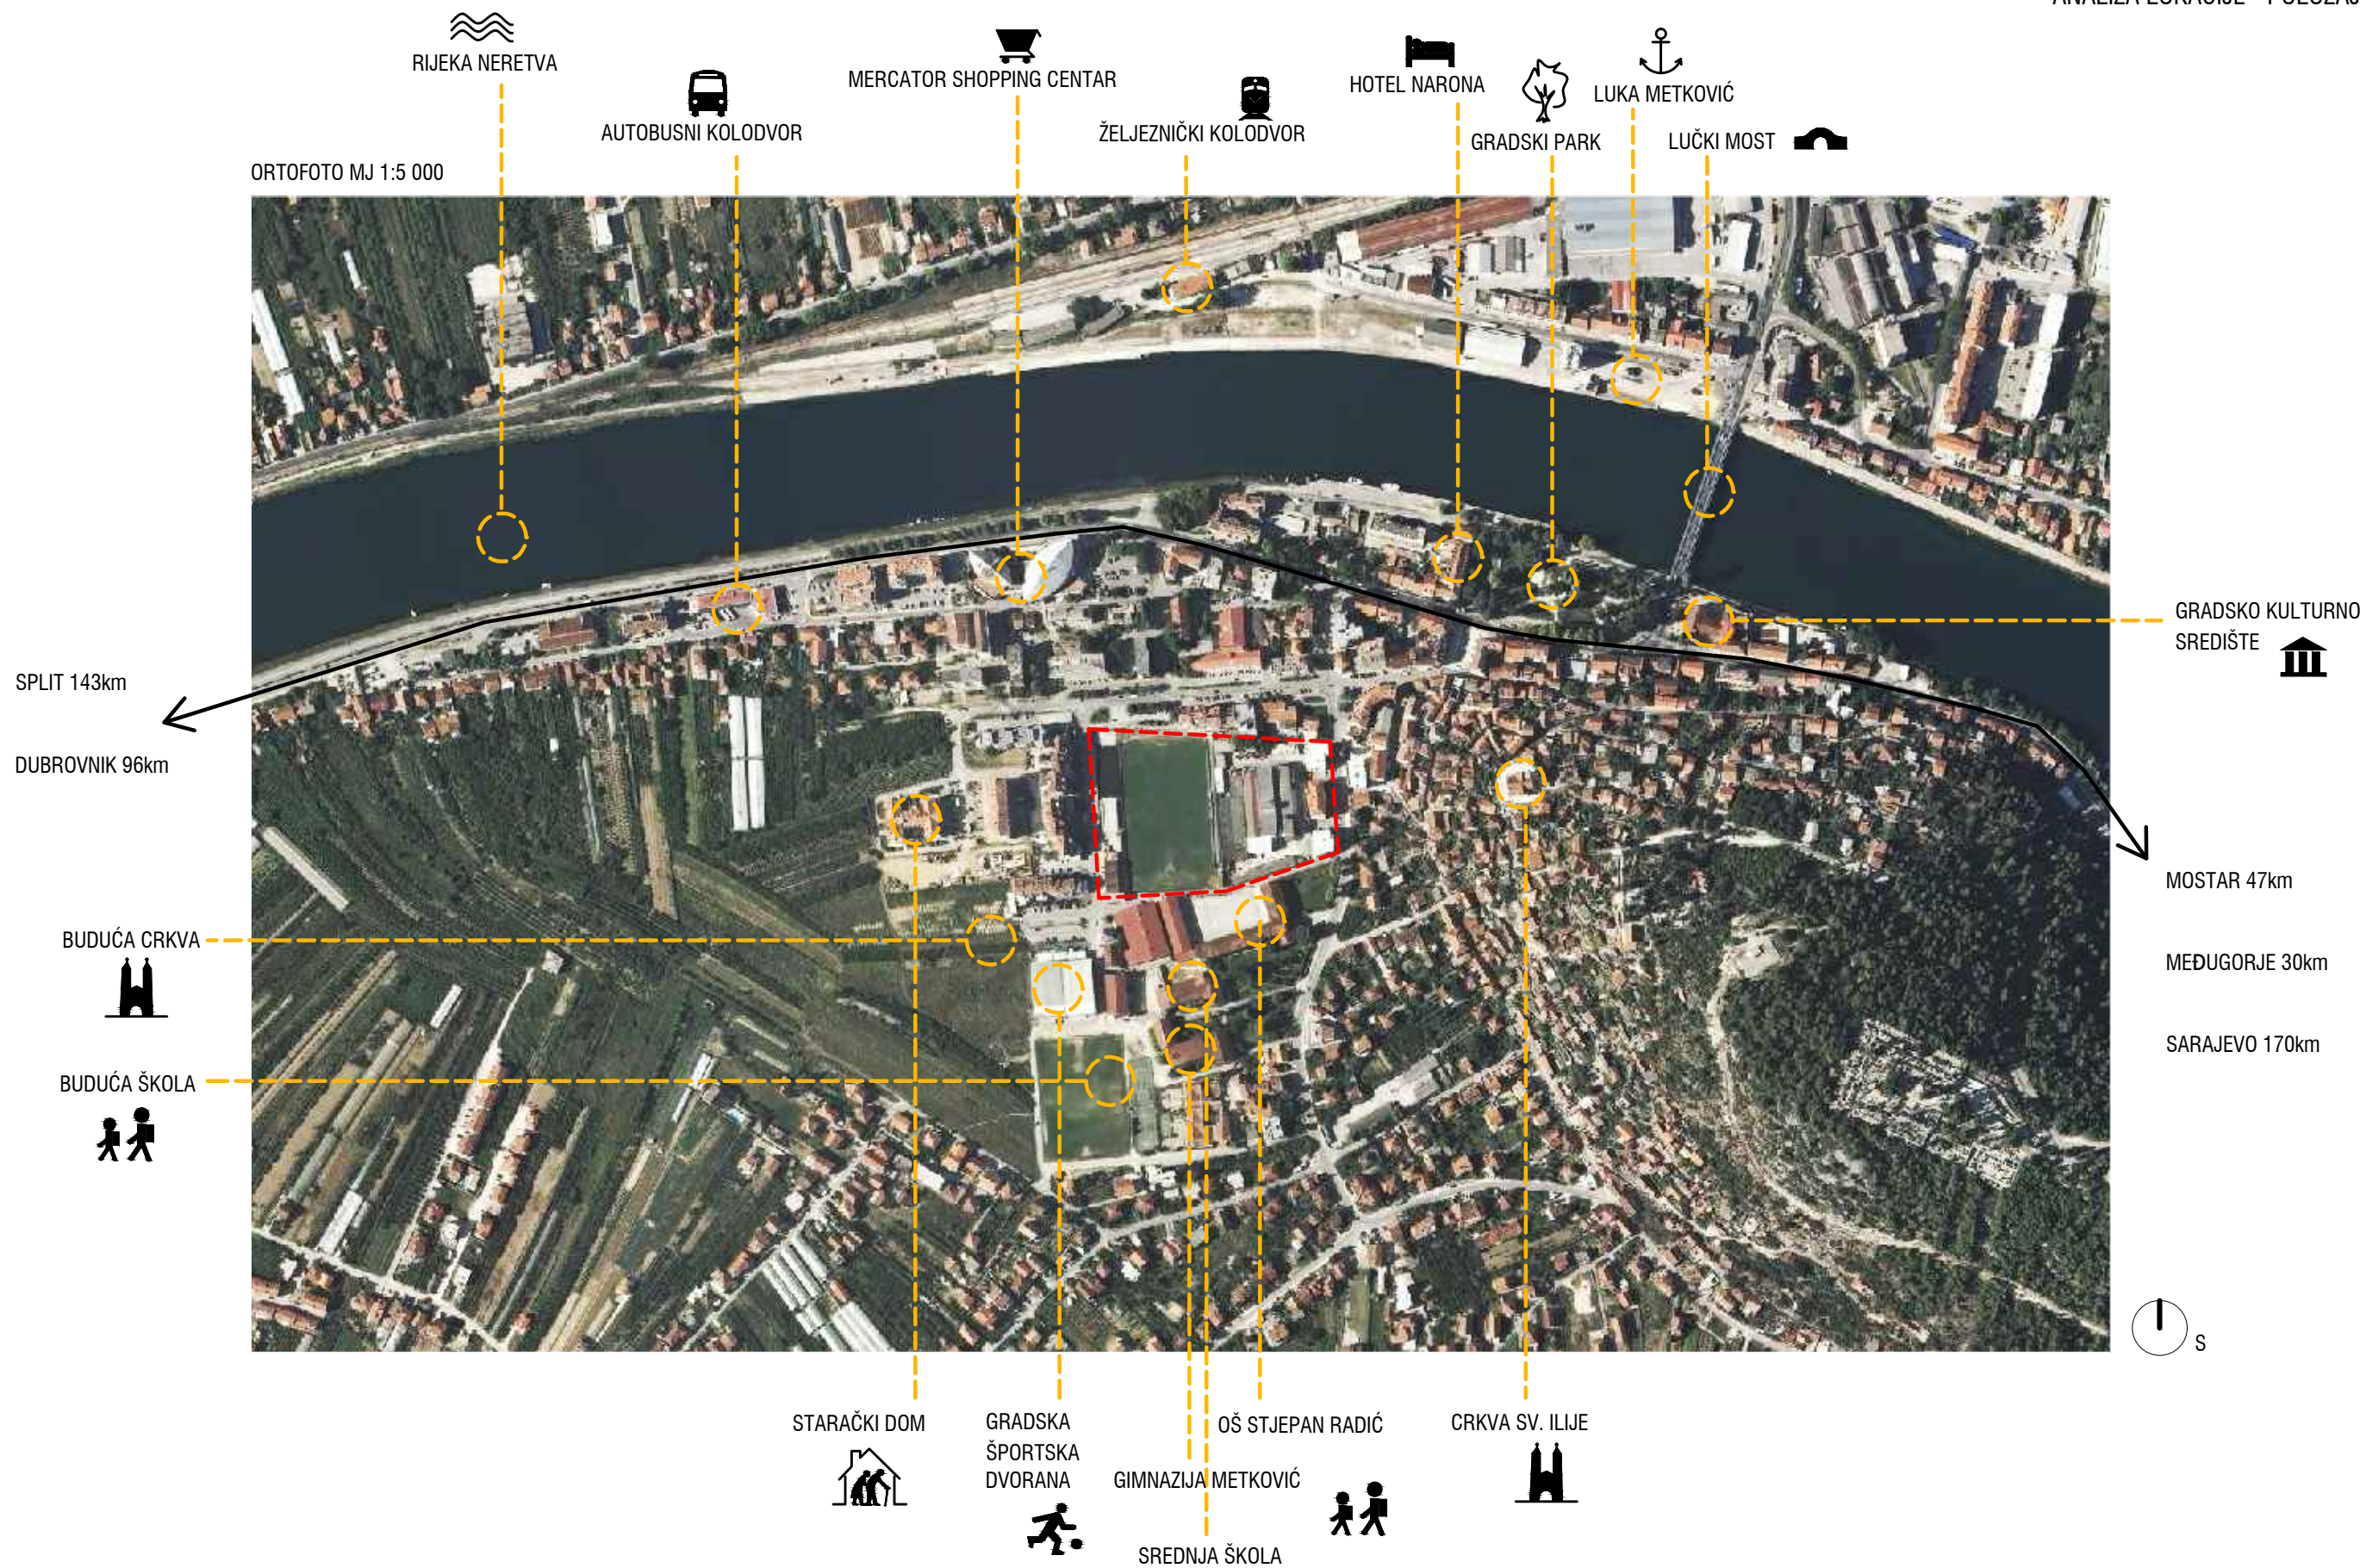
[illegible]

RIJEKA NERETVA

AUTOBUSNI KOLODVOR

MERCATOR SHOPPING CENTAR

ŽELJEZNIČKI KOLODVOR

HOTEL NARONA

GRADSKI PARK

LUKA METKOVIĆ

LUČKI MOST

ORTOFOTO MJ 1:5 000

GRADSKO KULTURNO SREDIŠTE

SPLIT 143km

DUBROVNIK 96km

MOSTAR 47km

MEĐUGORJE 30km

SARAJEVO 170km

BUDUĆA CRKVA

BUDUĆA ŠKOLA

S

STARAČKI DOM

GRADSKA ŠPORTSKA DVORANA

GIMNAZIJA METKOVIĆ

SREDNJA ŠKOLA

OŠ STJEPAN RADIĆ

CRKVA SV. ILIJE